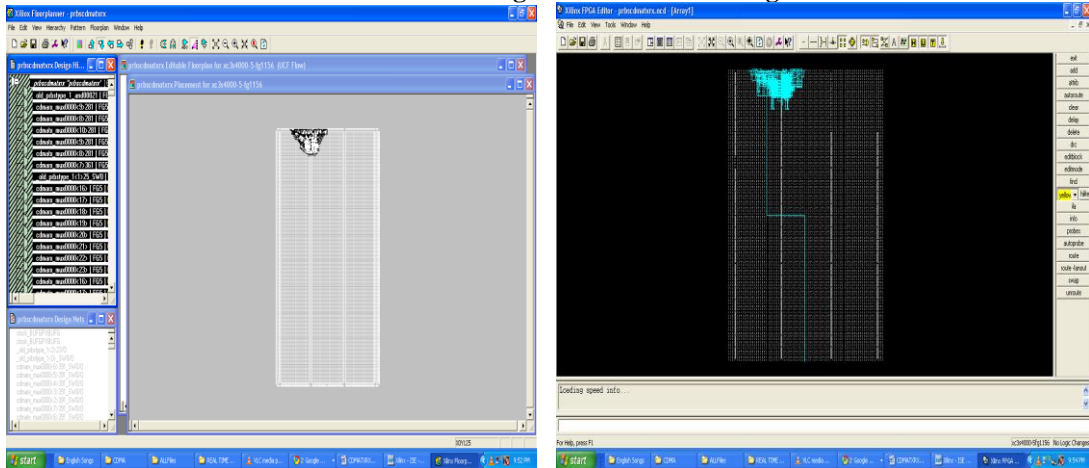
Xilinx Floorplanner - prbscdmaturx
File Edit View Hierarchy Pattern Floorplan Window Help

prbscdmaturx Design Hi...
prbscdmaturx "prbscdmaturx"
ald_prbstype_1_and00021 | F
cdmam_mux0000<9>281 | FG5
cdmam_mux0000<8>281 | FG5
cdmam_mux0000<18>281 | FG
cdmam_mux0000<9>281 | FG5
cdmam_mux0000<8>281 | FG5
cdmam_mux0000<7>361 | FG
ald_prbstype_1<1>25 SWB
cdmam_mux0000<16> | FG5
cdmam_mux0000<17> | FG5
cdmam_mux0000<18> | FG5
cdmam_mux0000<19> | FG5
cdmam_mux0000<20> | FG5
cdmam_mux0000<21> | FG5
cdmam_mux0000<22> | FG5
cdmam_mux0000<23> | FG5
cdmam_mux0000<16> | FG5

prbscdmaturx Design Nets

prbscdmaturx Editable Floorplan for xc3s4000-5-fg1156 (UCF Flow)
prbscdmaturx Placement for xc3s4000-5-fg1156

X0Y125

start English Songs CDMA ALLFiles REAL TIME ... VLC media p... Google - ... CDMATXRX... Xilinx - ISE ... Xilinx Floorp... 9:52 PM

Xilinx FPGA Editor - prbscdmaturx.ncd - [Array1]
File Edit View Tools Window Help

exit
add
attrib
autoroute
clear
delay
delete
drc
editblock
editmode
find
yellow hilite
ila
info
probes
autoprobe
route
route -fanout
swap
unroute

Loading speed info...

For Help, press F1
xc3s4000-5fg1156 No Logic Changes

start English Songs CDMA ALLFiles REAL TIME ... VLC media ... Google - ... CDMATXRX... Xilinx - ISE ... Xilinx FPGA ... 9:54 PM